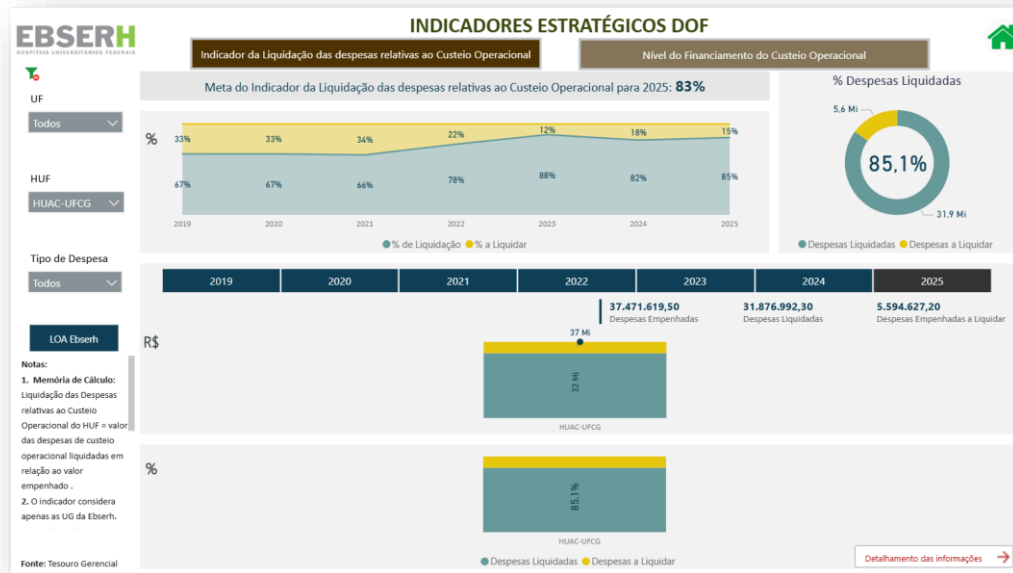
EBSERH
HOSPITAIS UNIVERSITÁRIOS FEDERAIS

INDICADORES ESTRATÉGICOS DOF

Indicador da Liquidação das despesas relativas ao Custeio Operacional

Nível do Financiamento do Custeio Operacional

UF
Todos

HUF
HUAC-UFCG

Tipo de Despesa
Todos

LOA Ebserh

Notas:
1. Memória de Cálculo: Liquidação das Despesas relativas ao Custeio Operacional do HUF = valor das despesas de custeio operacional liquidadas em relação ao valor empenhado .
2. O indicador considera apenas as UG da Ebserh.

Fonte: Tesouro Gerencial

Meta do Indicador da Liquidação das despesas relativas ao Custeio Operacional para 2025: 83%

%

| | 2019 | 2020 | 2021 | 2022 | 2023 | 2024 | 2025 |
|---|---|---|---|---|---|---|---|
| % a Liquidar | 33% | 33% | 34% | 22% | 12% | 18% | 15% |
| % de Liquidação | 67% | 67% | 66% | 78% | 88% | 82% | 85% |

% de Liquidação % a Liquidar

% Despesas Liquidadas
5,6 Mi
85,1%
31,9 Mi
Despesas Liquidadas Despesas a Liquidar

2019 2020 2021 2022 2023 2024 2025

37.471.619,50
Despesas Empenhadas
31.876.992,30
Despesas Liquidadas
5.594.627,20
Despesas Empenhadas a Liquidar

R$
37 Mi
32 Mi
HUAC-UFCG

%
85,1%
HUAC-UFCG

Despesas Liquidadas Despesas a Liquidar

Detalhamento das informações